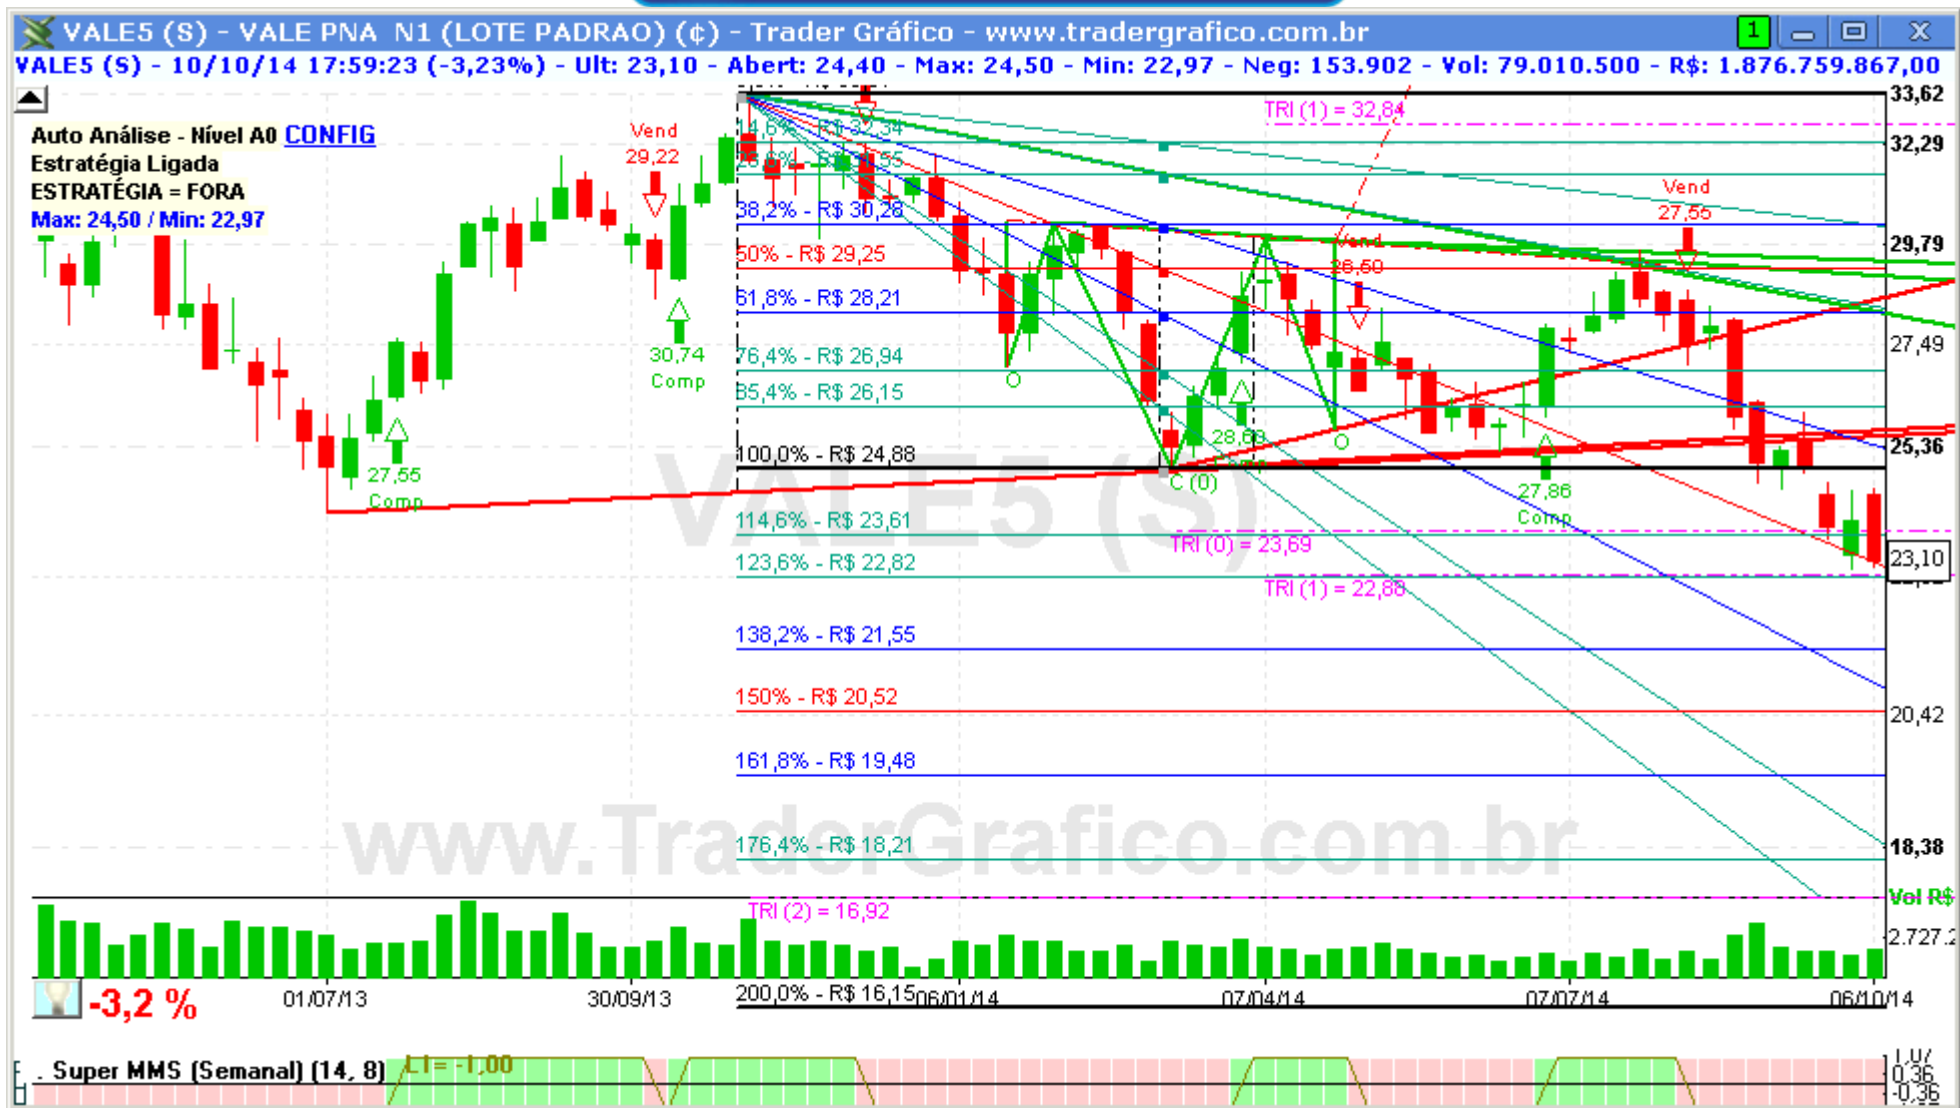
VALE5 (S) - VALE PNA N1 (LOTE PADRAO) (¢) - Trader Gráfico - www.tradergrafico.com.br

VALE5 (S) - 10/10/14 17:59:23 (-3,23%) - Ult: 23,10 - Abert: 24,40 - Max: 24,50 - Min: 22,97 - Neg: 153.902 - Vol: 79.010.500 - R$: 1.876.759.867,00

Auto Análise - Nível A0 CONFIG
Estratégia Ligada
ESTRATÉGIA = FORA
Max: 24,50 / Min: 22,97

Vend 29,22
30,74 Comp
27,55 Comp
23,6% - R$ 32,34
38,2% - R$ 30,28
50% - R$ 29,25
61,8% - R$ 28,21
76,4% - R$ 26,94
85,4% - R$ 26,15
100,0% - R$ 24,88
114,6% - R$ 23,61
123,6% - R$ 22,82
138,2% - R$ 21,55
150% - R$ 20,52
161,8% - R$ 19,48
176,4% - R$ 18,21
200,0% - R$ 16,15
TRI (1) = 32,84
TRI (0) = 23,69
TRI (1) = 22,88
TRI (2) = 16,92
Vend 28,50
Vend 27,56
28,60
27,86 Comp
C (0)
O
O

33,62
32,29
29,79
27,49
25,36
23,10
20,42
18,38
Vol R$
2.727.2

-3,2 %
01/07/13
30/09/13
06/01/14
07/04/14
07/07/14
06/10/14

Super MMS (Semanal) (14, 8)
L1= -1,00
1,07
0,36
-0,36

VALE5 (S)
www.TraderGrafico.com.br